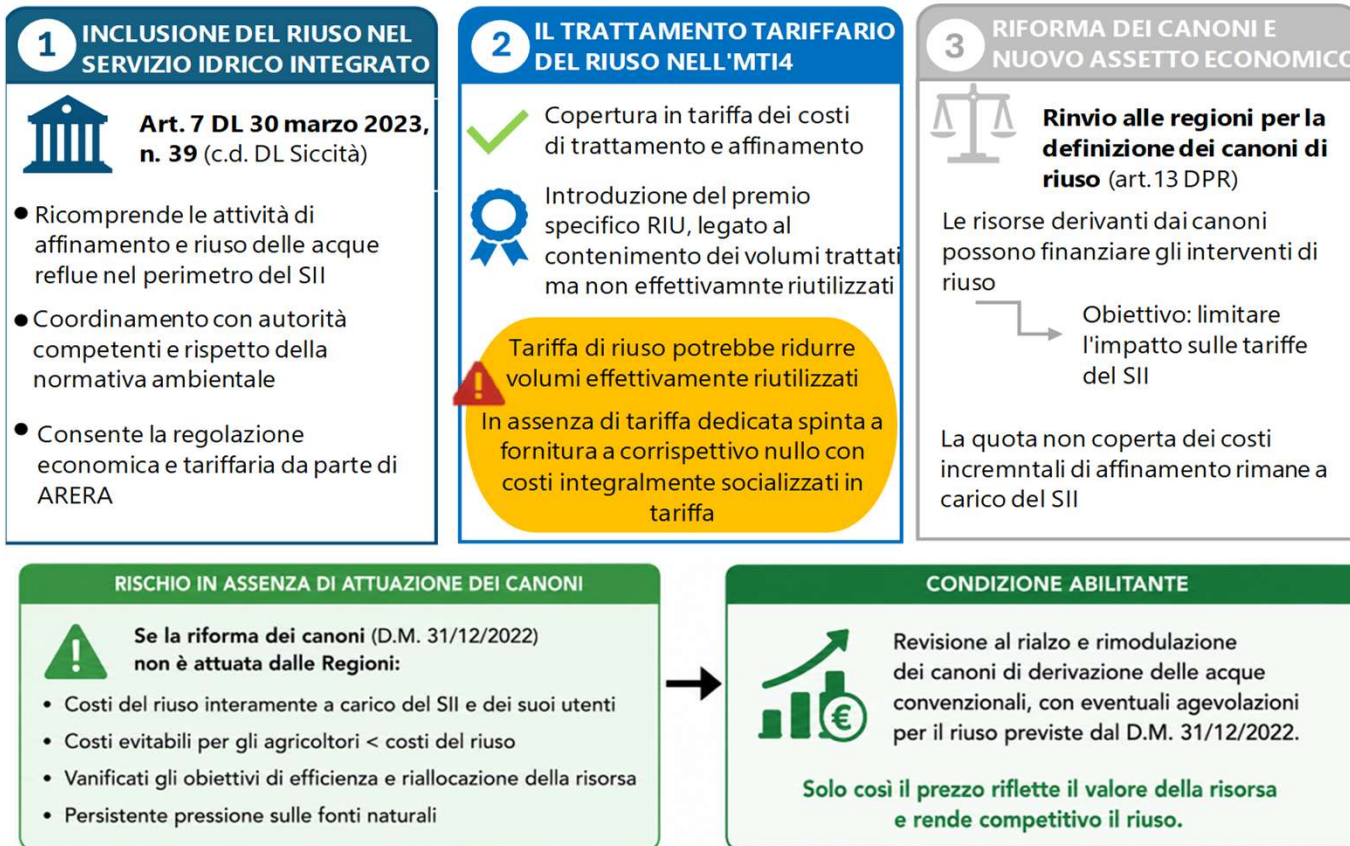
1 INCLUSIONE DEL RIUSO NEL SERVIZIO IDRICO INTEGRATO

Art. 7 DL 30 marzo 2023, n. 39 (c.d. DL Siccità)

• Ricomprende le attività di affinamento e riuso delle acque reflue nel perimetro del SII

• Coordinamento con autorità competenti e rispetto della normativa ambientale

• Consente la regolazione economica e tariffaria da parte di ARERA

2 IL TRATTAMENTO TARIFFARIO DEL RIUSO NELL'MTI4

Copertura in tariffa dei costi di trattamento e affinamento

Introduzione del premio specifico RIU, legato al contenimento dei volumi trattati ma non effettivamnte riutilizzati

Tariffa di riuso potrebbe ridurre volumi effettivamente riutilizzati

In assenza di tariffa dedicata spinta a fornitura a corrispettivo nullo con costi integralmente socializzati in tariffa

3 RIFORMA DEI CANONI E NUOVO ASSETTO ECONOMICO

Rinvio alle regioni per la definizione dei canoni di riuso (art.13 DPR)

Le risorse derivanti dai canoni possono finanziare gli interventi di riuso

Obiettivo: limitare l'impatto sulle tariffe del SII

La quota non coperta dei costi incremntali di affinamento rimane a carico del SII

RISCHIO IN ASSENZA DI ATTUAZIONE DEI CANONI

Se la riforma dei canoni (D.M. 31/12/2022) non è attuata dalle Regioni:

• Costi del riuso interamente a carico del SII e dei suoi utenti
• Costi evitabili per gli agricoltori < costi del riuso
• Vanificati gli obiettivi di efficienza e riallocazione della risorsa
• Persistente pressione sulle fonti naturali

CONDIZIONE ABILITANTE

Revisione al rialzo e rimodulazione dei canoni di derivazione delle acque convenzionali, con eventuali agevolazioni per il riuso previste dal D.M. 31/12/2022.

Solo così il prezzo riflette il valore della risorsa e rende competitivo il riuso.